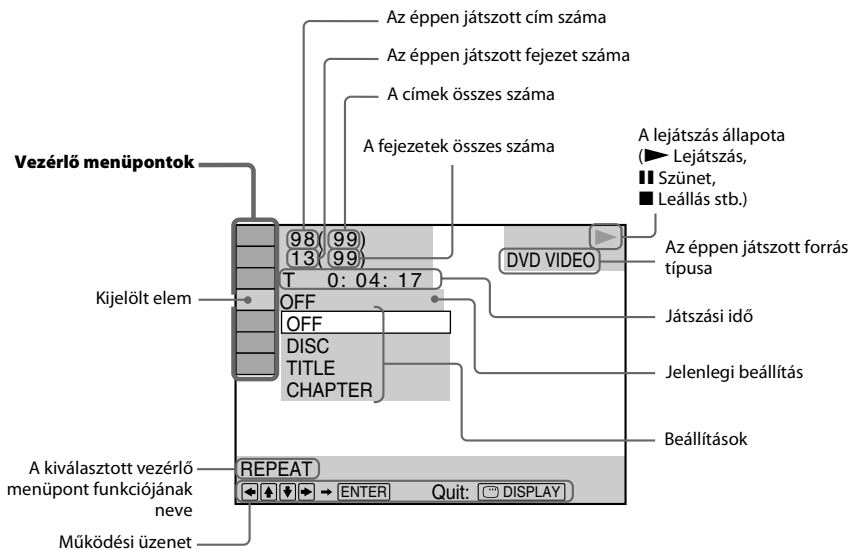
Az éppen játszott cím száma

Az éppen játszott fejezet száma

A címek összes száma

A fejezetek összes száma

A lejátszás állapota (► Lejátszás, ❚❚ Szünet, ■ Leállás stb.)

Vezérlő menüpontok

98(99)
13(99)

DVD VIDEO

Az éppen játszott forrás típusa

T 0: 04: 17

Kijelölt elem

OFF

OFF
DISC
TITLE
CHAPTER

Játszási idő

Jelenlegi beállítás

Beállítások

A kiválasztott vezérlő menüpont funkciójának neve

REPEAT

◄ ▲ ▼ ► → ENTER Quit: DISPLAY

Működési üzenet